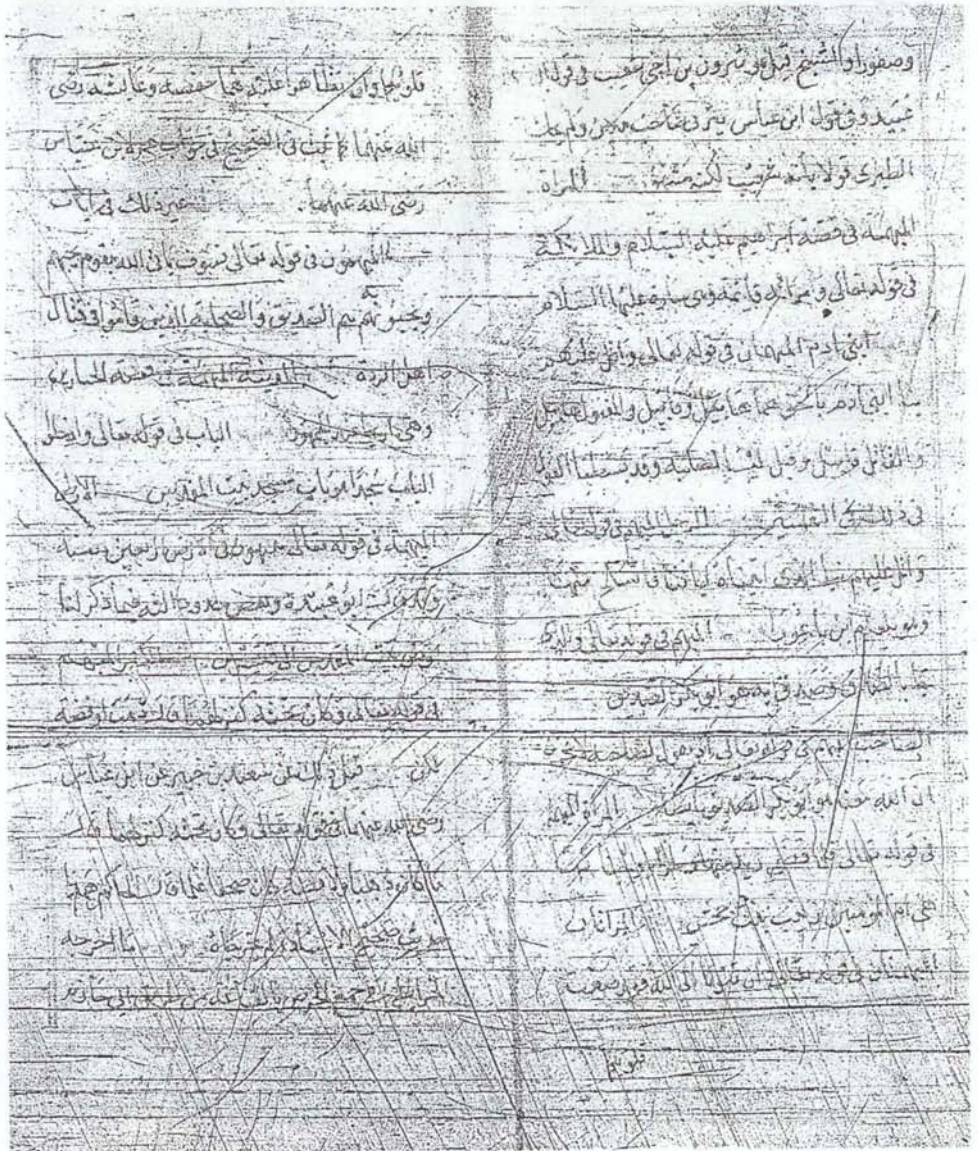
وصفورا الشيخ قيل هو شرون بن اخي شعيب في قول ابا عبيد وفي قول ابن عباس يثرى صاحب مدين ولم يعلل الطبري قولا بانه غريب لكنه مشهور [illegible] المراه

المبهمه في قصة ابراهيم عليه السلام ولد اسحاق في قوله تعالى وامراته قائمة هي سارة عليها السلام

ابني ادم المبهمان في قوله تعالى واتل عليهم نبا ابني ادم بالحق هما هابيل وقابيل والمقتول هابيل والقاتل قابيل وقيل ليسا لصلبه وقد سقطنا القول في ذلك في التفسير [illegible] وقوله تعالى واتل عليهم نبا الذي اتيناه اياتنا قد ساق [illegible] وهو بلعم بن باعوراء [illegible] المبهم في قوله تعالى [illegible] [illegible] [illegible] في هو ابو بكر الصديق

الصاحب المبهم في قوله تعالى اذ يقول لصاحبه لا تحزن ان الله معنا هو ابو بكر الصديق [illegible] المراة المبهمه في قوله تعالى قد سمع الله قول التي تجادلك في زوجها هي ام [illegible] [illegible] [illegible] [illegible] المراتان المبهمتان في قوله تعالى ان تتوبا الى الله فقد صغت

قلوبكما وان تظاهرا عليه هما حفصة وعائشة رضي الله عنهما كما ثبت في الصحيح في جواب عمر لابن عباس رضي الله عنهما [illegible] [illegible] في ايات

المبهمون في قوله تعالى فسوف ياتي الله بقوم يحبهم ويحبونه هم الصديق والصحابة الذين قاموا في قتال اهل الردة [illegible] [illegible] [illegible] الحاريه وهي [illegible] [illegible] الباب في قوله تعالى وادخلوا الباب سجدا هو باب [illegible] المقدس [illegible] الابه

المبهمة في قوله تعالى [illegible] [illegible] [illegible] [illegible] ذكره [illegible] ابو عبيدة وبعض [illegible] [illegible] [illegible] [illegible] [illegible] المفسرين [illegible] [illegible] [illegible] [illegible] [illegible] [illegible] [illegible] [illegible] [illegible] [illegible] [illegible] سعيد بن جبير عن ابن عباس رضي الله عنهما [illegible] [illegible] تعالى وكان تحته كنز لهما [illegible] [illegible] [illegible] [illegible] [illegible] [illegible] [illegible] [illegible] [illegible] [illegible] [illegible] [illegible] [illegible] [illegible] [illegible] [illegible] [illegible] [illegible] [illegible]

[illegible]